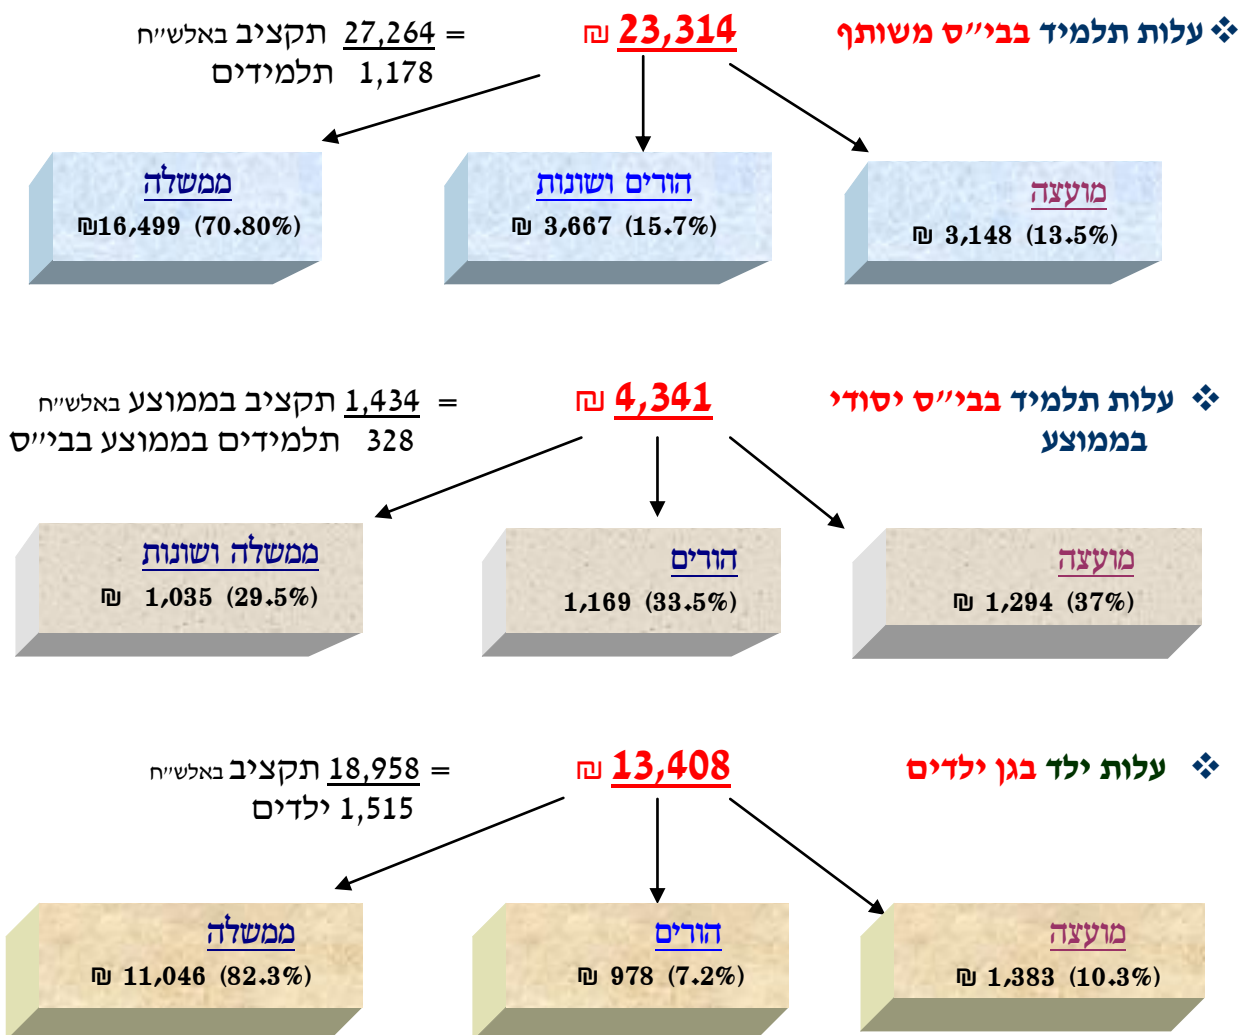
❖ עלות תלמיד בבי״ס משותף

23,314 ₪

= 27,264 תקציב באלש״ח
1,178 תלמידים

מועצה
₪ 3,148 (13.5%)

הורים ושונות
₪ 3,667 (15.7%)

ממשלה
₪16,499 (70.80%)

❖ עלות תלמיד בבי״ס יסודי בממוצע

4,341 ₪

= 1,434 תקציב בממוצע באלש״ח
328 תלמידים בממוצע בבי״ס

מועצה
₪ 1,294 (37%)

הורים
1,169 (33.5%)

ממשלה ושונות
₪ 1,035 (29.5%)

❖ עלות ילד בגן ילדים

13,408 ₪

= 18,958 תקציב באלש״ח
1,515 ילדים

מועצה
₪ 1,383 (10.3%)

הורים
₪ 978 (7.2%)

ממשלה
₪ 11,046 (82.3%)